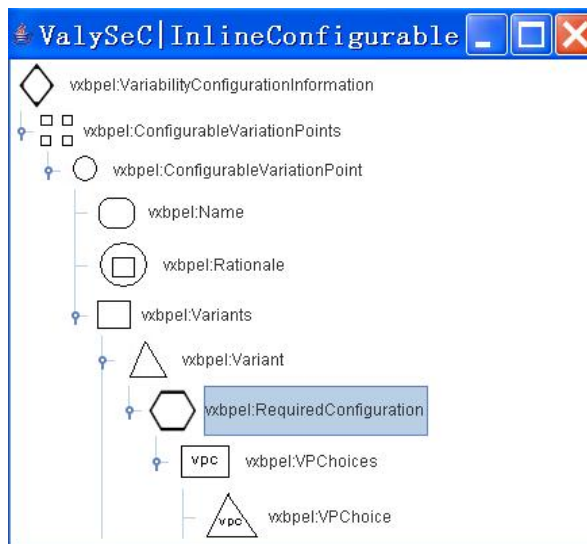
ValySeC|InlineConfigurable

vxbpel:VariabilityConfigurationInformation

vxbpel:ConfigurableVariationPoints

vxbpel:ConfigurableVariationPoint

vxbpel:Name

vxbpel:Rationale

vxbpel:Variants

vxbpel:Variant

vxbpel:RequiredConfiguration

vpc

vxbpel:VPChoices

vpc

vxbpel:VPChoice